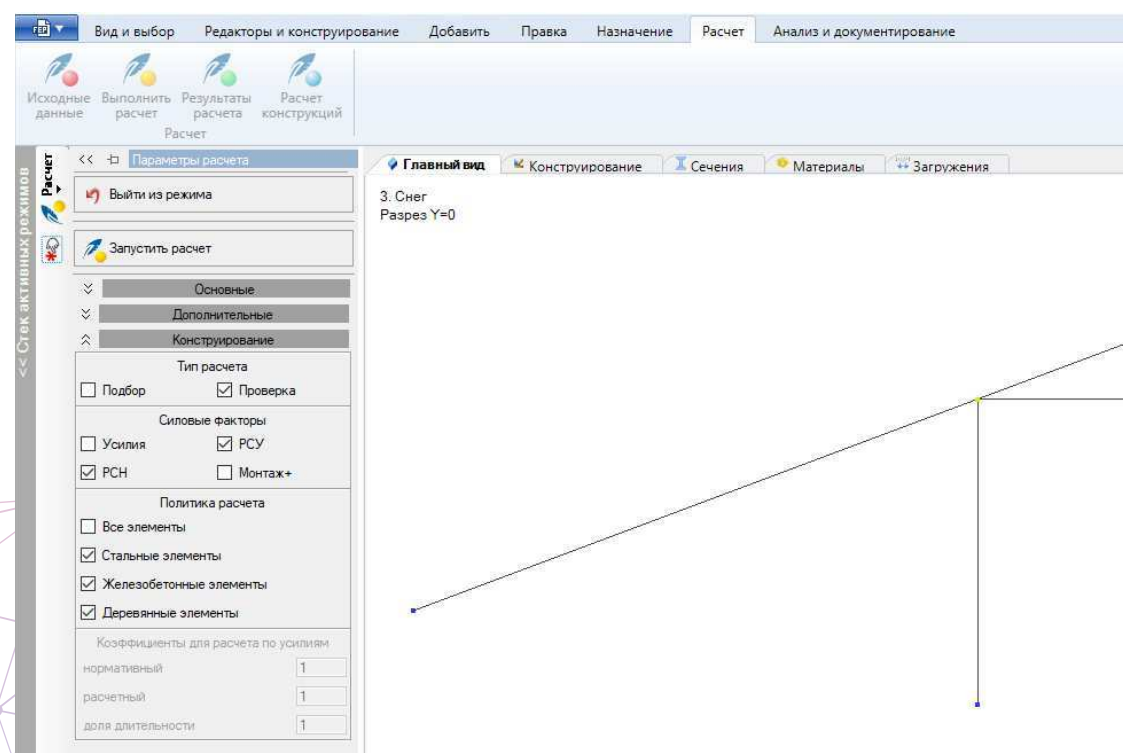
Вид и выбор | Редакторы и конструирование | Добавить | Правка | Назначение | Расчет | Анализ и документирование

Исходные данные | Выполнить расчет | Результаты расчета | Расчет конструкций
Расчет

<< Стек активных режимов
Расчет

<< Параметры расчета

Выйти из режима

Запустить расчет

Основные
Дополнительные
Конструирование

Тип расчета
☐ Подбор ☑ Проверка

Силовые факторы
☐ Усилия ☑ РСУ
☑ РСН ☐ Монтаж+

Политика расчета
☐ Все элементы
☑ Стальные элементы
☑ Железобетонные элементы
☑ Деревянные элементы

Коэффициенты для расчета по усилиям
нормативный 1
расчетный 1
доля длительности 1

Главный вид | Конструирование | Сечения | Материалы | Загружения

3. Снег
Разрез Y=0